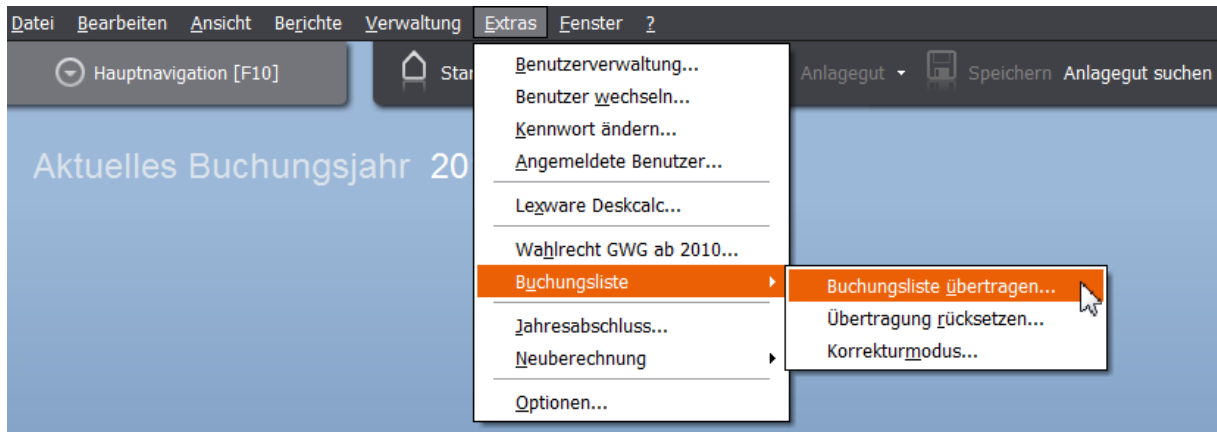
Datei Bearbeiten Ansicht Berichte Verwaltung Extras Fenster ?

Hauptnavigation [F10]

Star

Anlagegut

Speichern

Anlagegut suchen

Aktuelles Buchungsjahr 20

Benutzerverwaltung...
Benutzer wechseln...
Kennwort ändern...
Angemeldete Benutzer...

Lexware Deskcalc...

Wahlrecht GWG ab 2010...
Buchungsliste

Jahresabschluss...
Neuberechnung

Optionen...

Buchungsliste übertragen...
Übertragung rücksetzen...
Korrekturmodus...